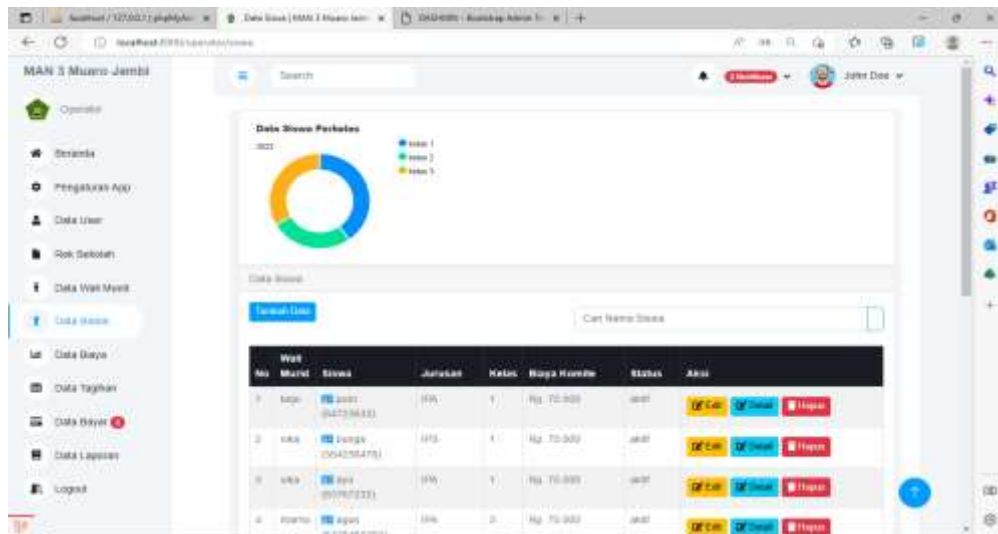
localhost / 127.0.0.1 | phpMyAdmin | Data Siswa | MAN 3 Muaro Jambi | DASHGUM - Bootstrap Admin

localhost/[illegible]/operator/siswa

MAN 3 Muaro Jambi

Operator

Beranda

Pengaturan App

Data User

Rek Sekolah

Data Wali Murid

Data Siswa

Data Biaya

Data Tagihan

Data Bayar

Data Laporan

Logout

Search

John Doe

Data Siswa Perkelas

2022

kelas 1
kelas 2
kelas 3

Data Siswa

Tambah Data

Cari Nama Siswa

| No | Wali Murid | Siswa | Jurusan | Kelas | Biaya Komite | Status | Aksi |
|---|---|---|---|---|---|---|---|
| 1 | bapo | putri (047236633) | IPA | 1 | Rp. 70.000 | aktif | Edit Detail Hapus |
| 2 | siska | bunga (0642356478) | IPS | 1 | Rp. 70.000 | aktif | Edit Detail Hapus |
| 3 | siska | dyo (00767222) | IPA | 1 | Rp. 70.000 | aktif | Edit Detail Hapus |
| 4 | marmo | agus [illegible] | IPA | 2 | Rp. 70.000 | aktif | Edit Detail Hapus |